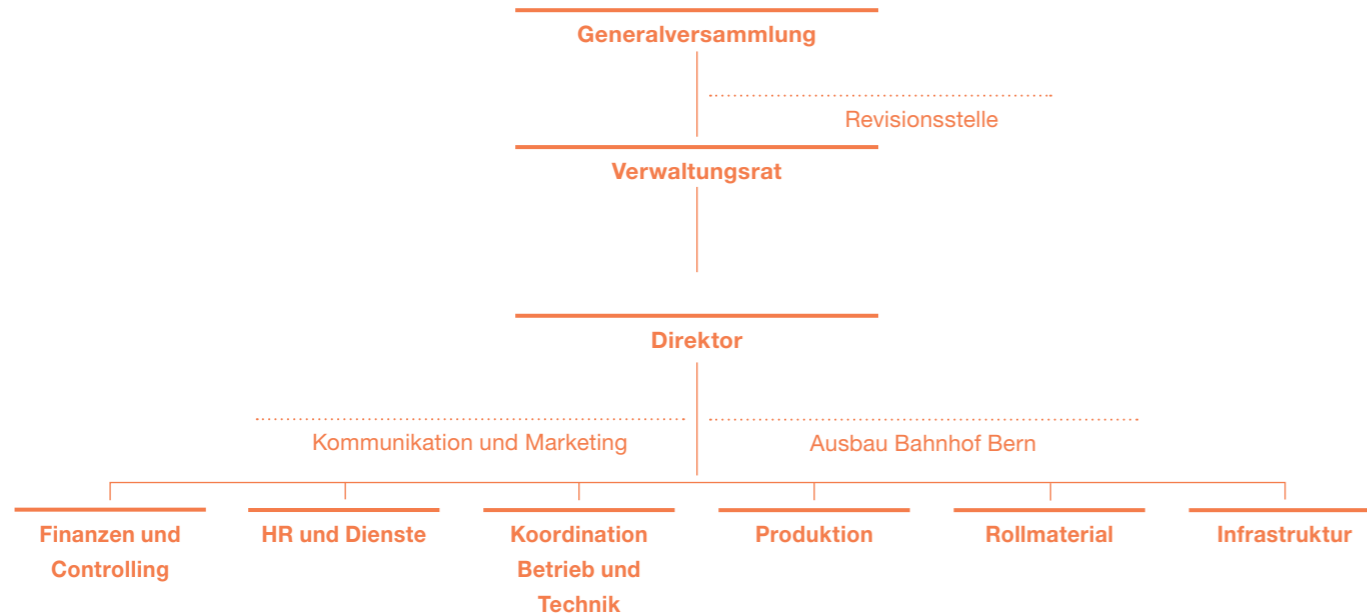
Generalversammlung

Revisionsstelle

Verwaltungsrat

Direktor

Kommunikation und Marketing

Ausbau Bahnhof Bern

Finanzen und Controlling

HR und Dienste

Koordination Betrieb und Technik

Produktion

Rollmaterial

Infrastruktur